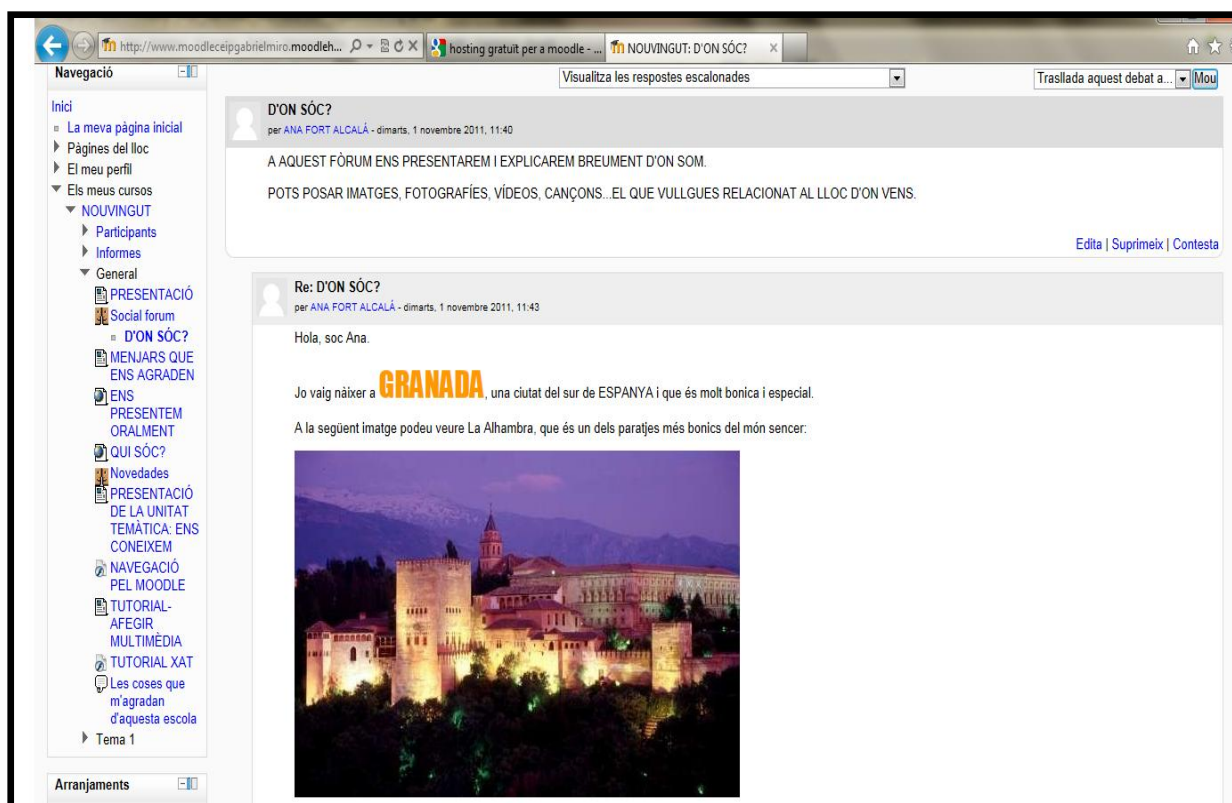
http://www.moodleceipgabrielmiro.moodleh... hosting gratuit per a moodle - ... NOUVINGUT: D'ON SÓC?

Navegació

Inici
La meva pàgina inicial
Pàgines del lloc
El meu perfil
Els meus cursos
NOUVINGUT
Participants
Informes
General
PRESENTACIÓ
Social forum
D'ON SÓC?
MENJARS QUE ENS AGRADEN
ENS PRESENTEM ORALMENT
QUI SÓC?
Novedades
PRESENTACIÓ DE LA UNITAT TEMÀTICA: ENS CONEIXEM
NAVEGACIÓ PEL MOODLE
TUTORIAL-AFEGIR MULTIMÈDIA
TUTORIAL XAT
Les coses que m'agradan d'aquesta escola
Tema 1

Arranjaments

Visualitza les respostes escalonades

Trasllada aquest debat a... Mou

D'ON SÓC?
per ANA FORT ALCALÁ - dimarts, 1 novembre 2011, 11:40

A AQUEST FÒRUM ENS PRESENTAREM I EXPLICAREM BREUMENT D'ON SOM.

POTS POSAR IMATGES, FOTOGRAFÍES, VÍDEOS, CANÇONS...EL QUE VULLGUES RELACIONAT AL LLOC D'ON VENS.

Edita | Suprimeix | Contesta

Re: D'ON SÓC?
per ANA FORT ALCALÁ - dimarts, 1 novembre 2011, 11:43

Hola, soc Ana.

Jo vaig náixer a GRANADA, una ciutat del sur de ESPANYA i que és molt bonica i especial.

A la següent imatge podeu veure La Alhambra, que és un dels paratjes més bonics del món sencer: